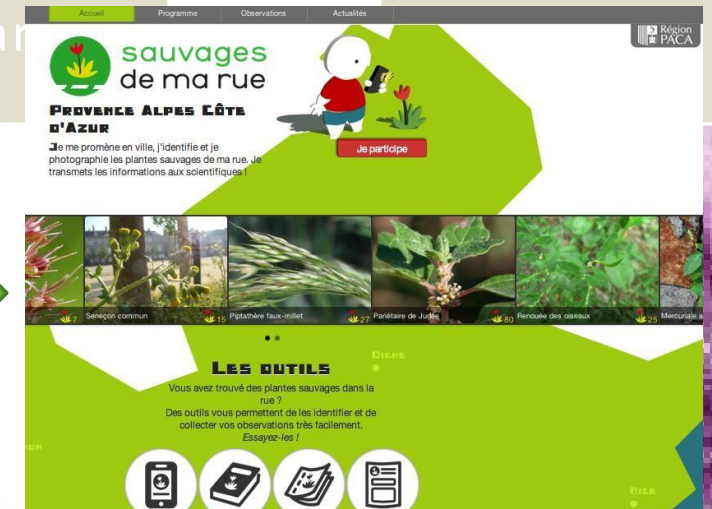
Accueil Programme Observations Actualités

Région PACA

sauvages de ma rue

Provence Alpes Côte d'Azur

Je me promène en ville, j'identifie et je photographie les plantes sauvages de ma rue. Je transmets les informations aux scientifiques !

Je participe

7 Seneçon commun 15 Piptathère faux-millet 27 Pariétaire de Judée 80 Renouée des oiseaux 25 Mercuriale a

Digne

Les outils

Vous avez trouvé des plantes sauvages dans la rue ?
Des outils vous permettent de les identifier et de collecter vos observations très facilement.
Essayez-les !

Nice